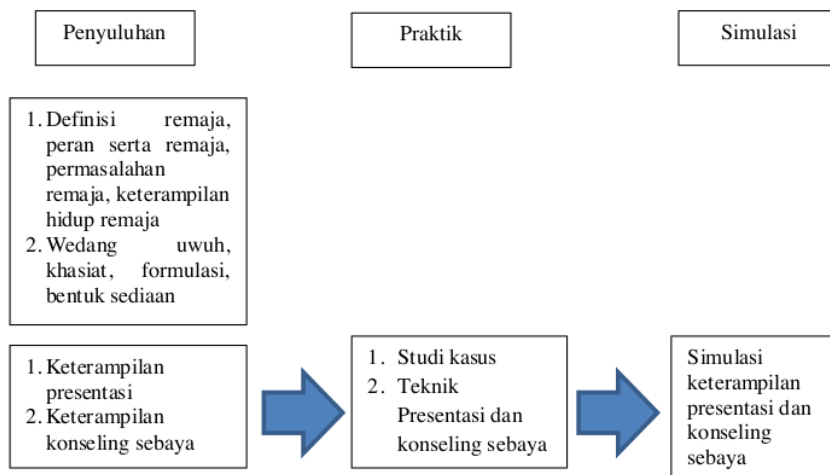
Penyuluhan

Praktik

Simulasi

1. Definisi remaja, peran serta remaja, permasalahan remaja, keterampilan hidup remaja
2. Wedang uwuh, khasiat, formulasi, bentuk sediaan

1. Keterampilan presentasi
2. Keterampilan konseling sebaya

1. Studi kasus
2. Teknik Presentasi dan konseling sebaya

Simulasi keterampilan presentasi dan konseling sebaya